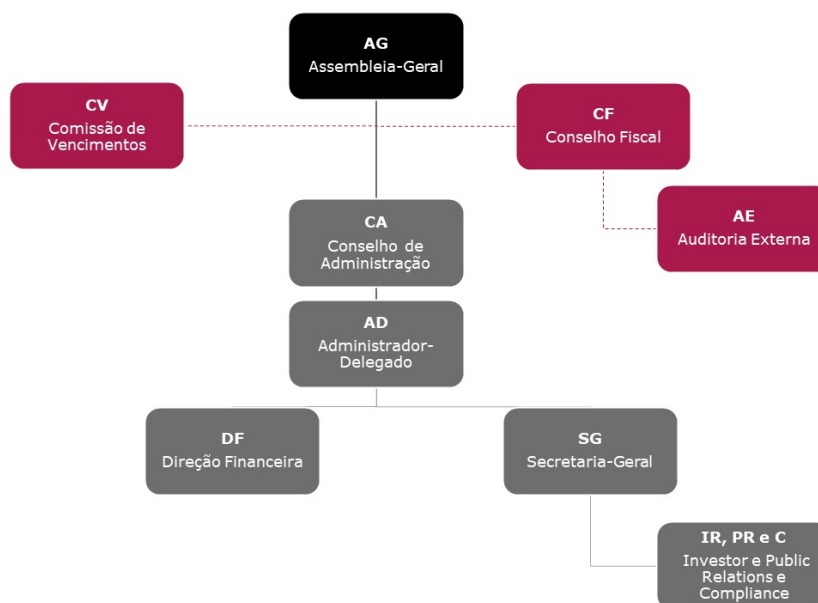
AG
Assembleia-Geral

CV
Comissão de Vencimentos

CF
Conselho Fiscal

AE
Auditoria Externa

CA
Conselho de Administração

AD
Administrador-Delegado

DF
Direção Financeira

SG
Secretaria-Geral

IR, PR e C
Investor e Public Relations e Compliance